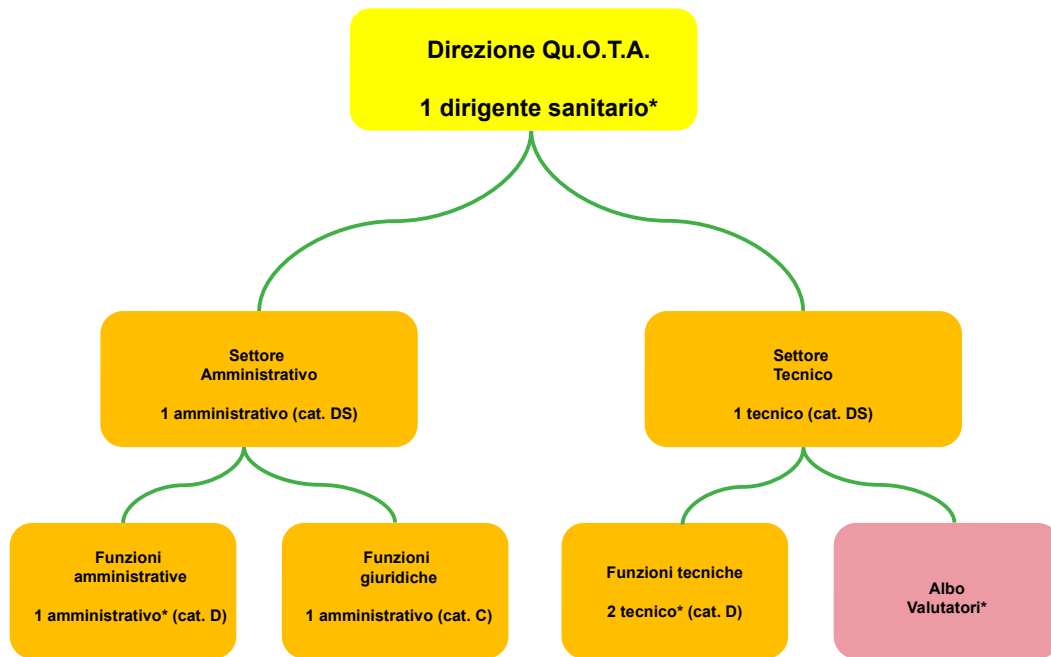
Direzione Qu.O.T.A.

1 dirigente sanitario*

Settore
Amministrativo

1 amministrativo (cat. DS)

Settore
Tecnico

1 tecnico (cat. DS)

Funzioni
amministrative

1 amministrativo* (cat. D)

Funzioni
giuridiche

1 amministrativo (cat. C)

Funzioni tecniche

2 tecnico* (cat. D)

Albo
Valutatori*